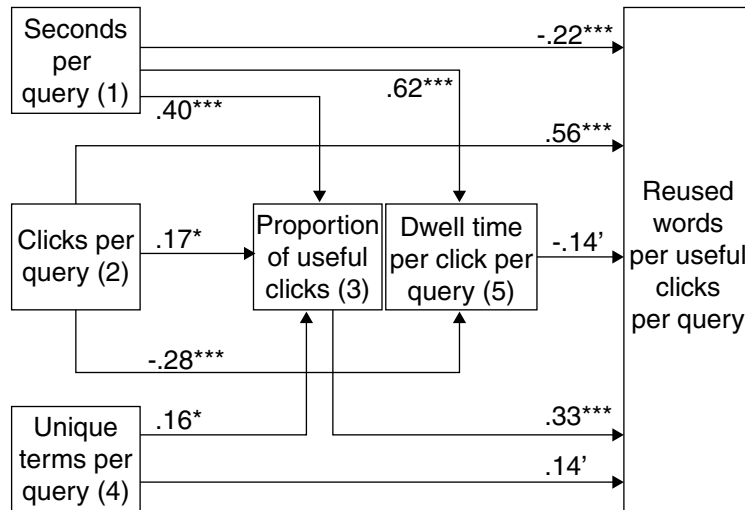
Seconds per query (1)

-.22***

.62***

.40***

.56***

Clicks per query (2)

.17*

Proportion of useful clicks (3)

Dwell time per click per query (5)

-.14'

Reused words per useful clicks per query

-.28***

Unique terms per query (4)

.16*

.33***

.14'